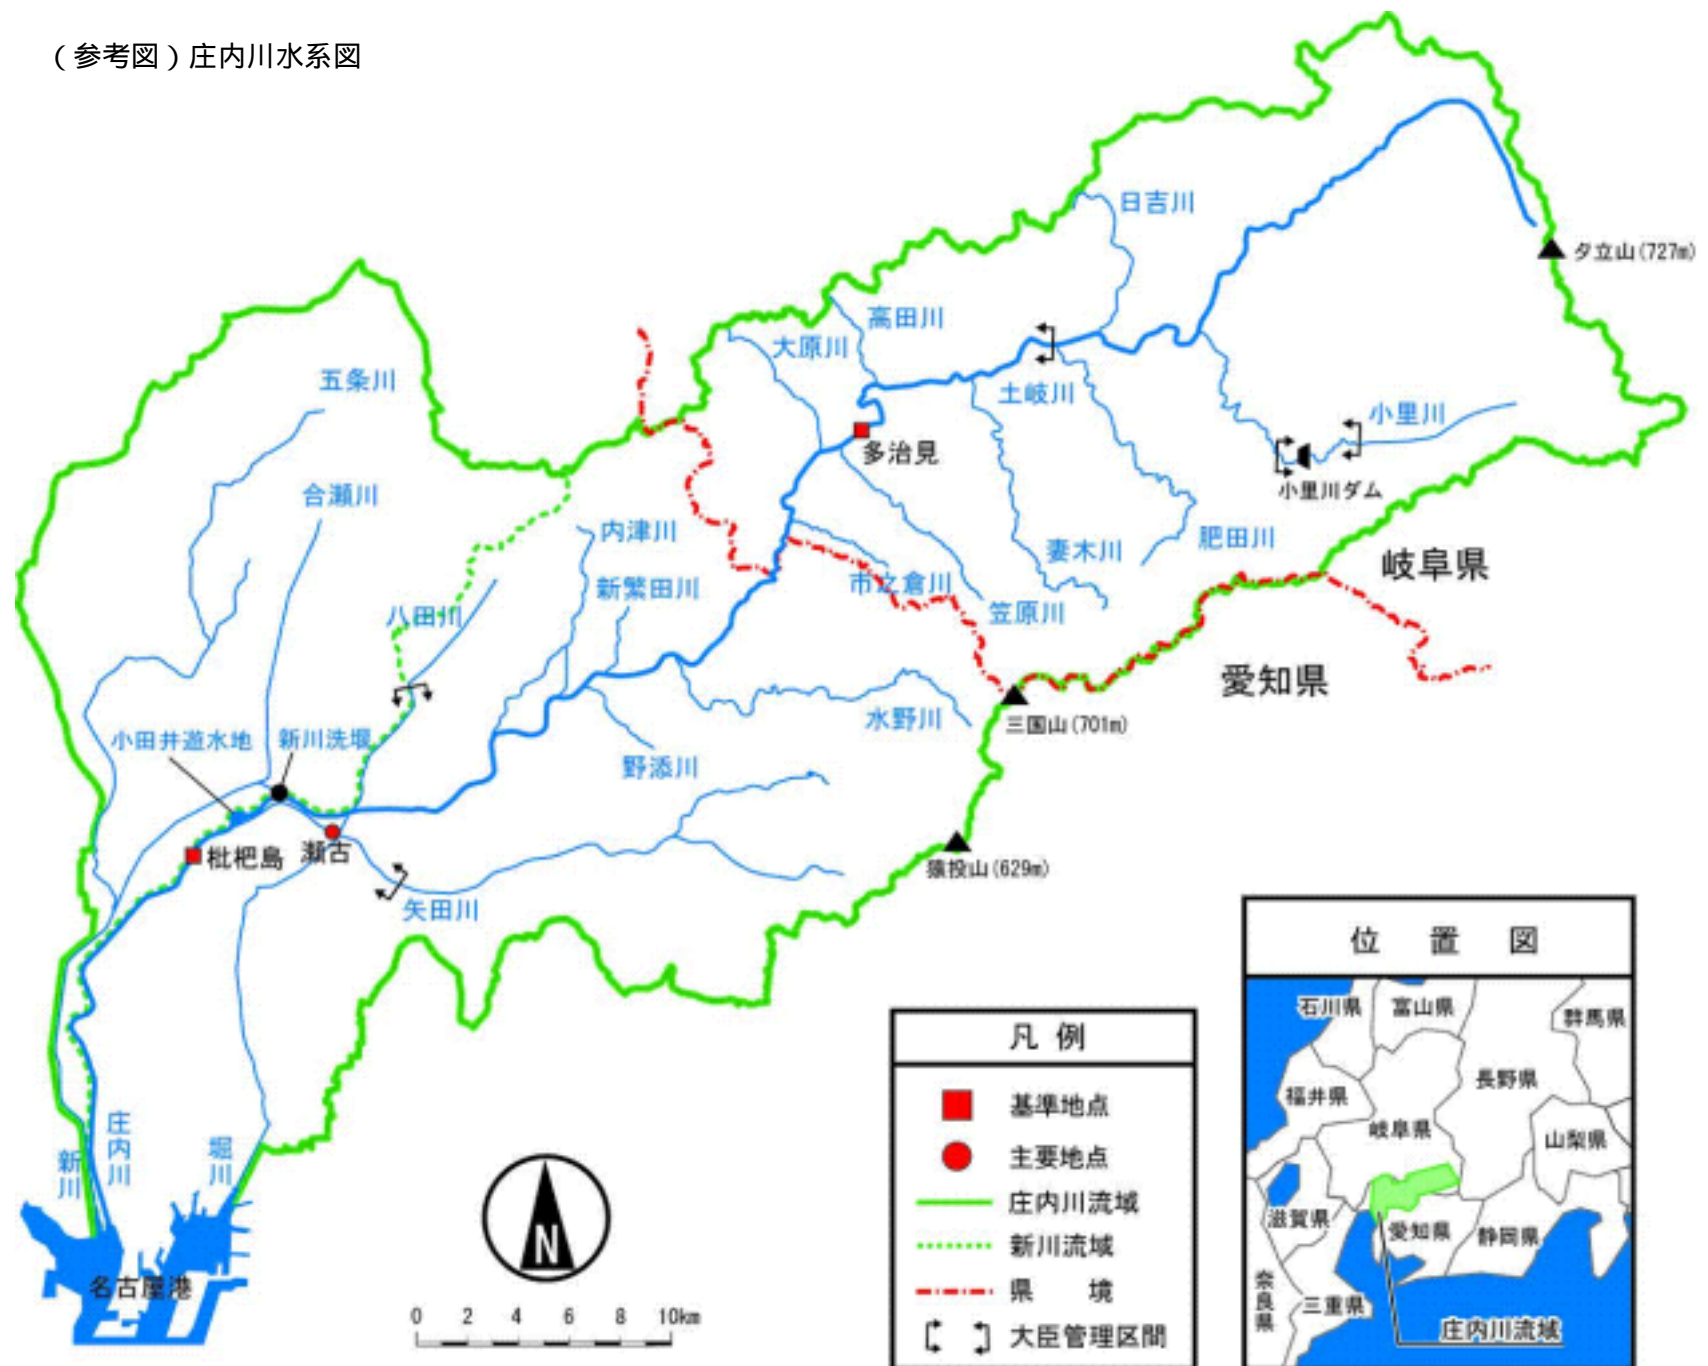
（参考図）庄内川水系図

日吉川
夕立山 (727m)
高田川
大原川
土岐川
五条川
小里川
多治見
小里川ダム
合瀬川
内津川
妻木川
肥田川
新繁田川
市之倉川
岐阜県
八田川
笠原川
愛知県
三国山 (701m)
小田井遊水地
新川洗堰
水野川
野添川
枇杷島
瀬古
猿投山 (629m)
矢田川
新川
庄内川
堀川
名古屋港

N

0 2 4 6 8 10km

凡例
基準地点
主要地点
庄内川流域
新川流域
県　境
大臣管理区間

位　置　図
石川県
富山県
群馬県
長野県
福井県
岐阜県
山梨県
滋賀県
愛知県
静岡県
奈良県
三重県
庄内川流域